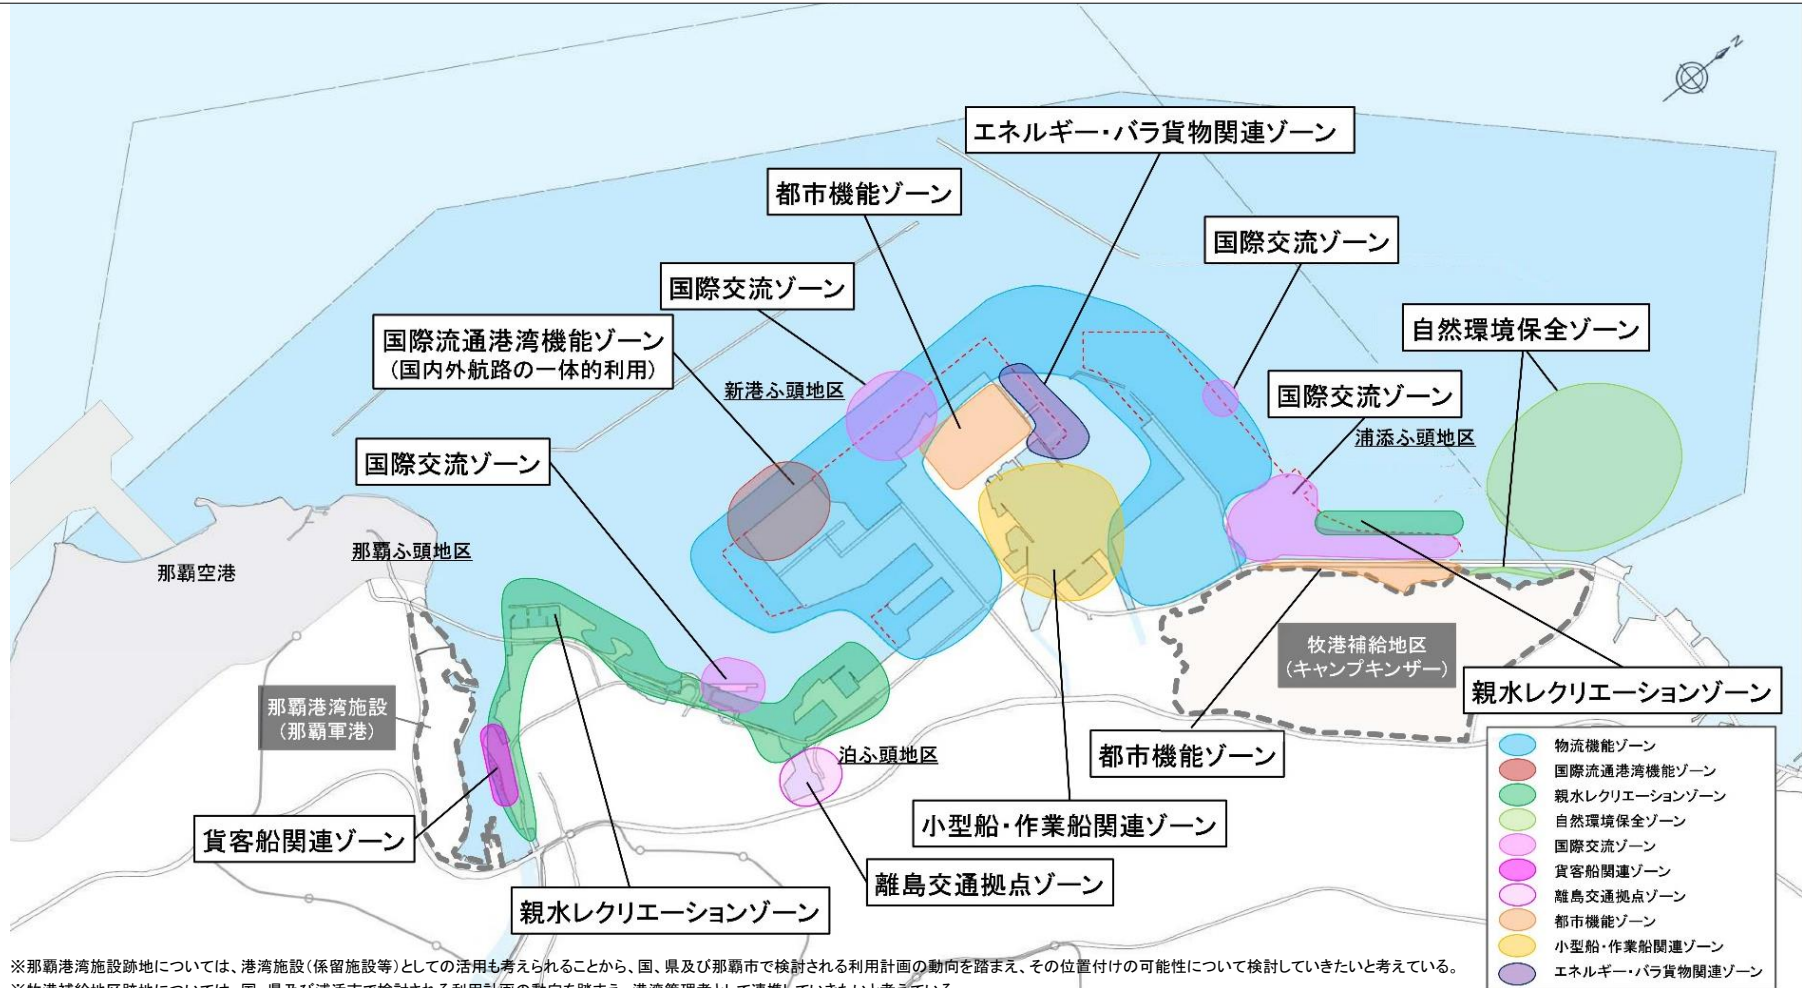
エネルギー・バラ貨物関連ゾーン

都市機能ゾーン

国際交流ゾーン

国際交流ゾーン

自然環境保全ゾーン

国際流通港湾機能ゾーン
(国内外航路の一体的利用)

新港ふ頭地区

国際交流ゾーン

浦添ふ頭地区

国際交流ゾーン

那覇ふ頭地区

那覇空港

牧港補給地区
(キャンプキンザー)

那覇港湾施設
(那覇軍港)

親水レクリエーションゾーン

泊ふ頭地区

都市機能ゾーン

小型船・作業船関連ゾーン

貨客船関連ゾーン

離島交通拠点ゾーン

親水レクリエーションゾーン

物流機能ゾーン
国際流通港湾機能ゾーン
親水レクリエーションゾーン
自然環境保全ゾーン
国際交流ゾーン
貨客船関連ゾーン
離島交通拠点ゾーン
都市機能ゾーン
小型船・作業船関連ゾーン
エネルギー・バラ貨物関連ゾーン

※那覇港湾施設跡地については、港湾施設(係留施設等)としての活用も考えられることから、国、県及び那覇市で検討される利用計画の動向を踏まえ、その位置付けの可能性について検討していきたいと考えている。
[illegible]